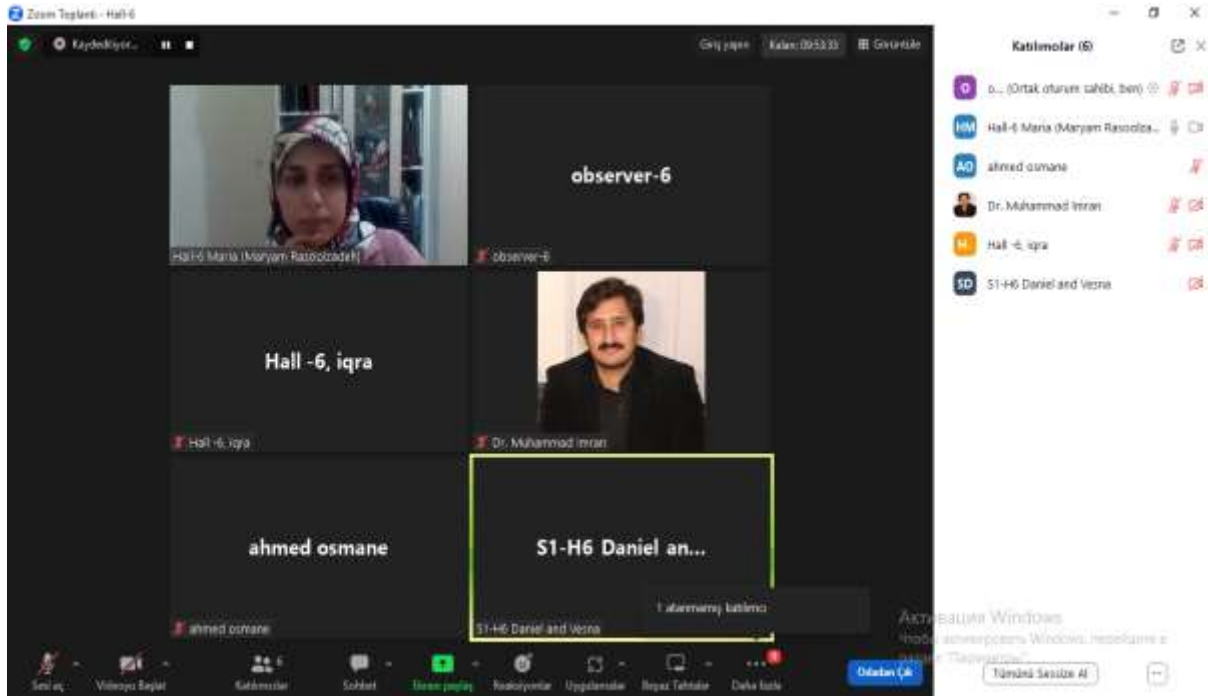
Zoom Toplantı - Hall-6

Kaydediliyor...

Giriş yapın Kalan: 09:53:33 Görüntüle

Katılımcılar (6)

o... (Ortak oturum sahibi, ben)
Hall-6 Maria (Maryam Rasoolza...
ahmed osmane
Dr. Muhammad Imran
Hall -6, iqra
S1-H6 Daniel and Vesna

Hall-6 Maria (Maryam Rasoolzadeh)

observer-6

observer-6

Hall -6, iqra

Hall -6, iqra

Dr. Muhammad Imran

ahmed osmane

ahmed osmane

S1-H6 Daniel an...

S1-H6 Daniel and Vesna

1 atanmamış katılımcı

Активация Windows
Чтобы активировать Windows, перейдите в раздел "Параметры".

Sesi aç Videoyu Başlat Katılımcılar 6 Sohbet Ekranı paylaş Reaksiyonlar Uygulamalar Beyaz Tahtalar Daha fazla

Odadan Çık

Tümünü Sessize Al